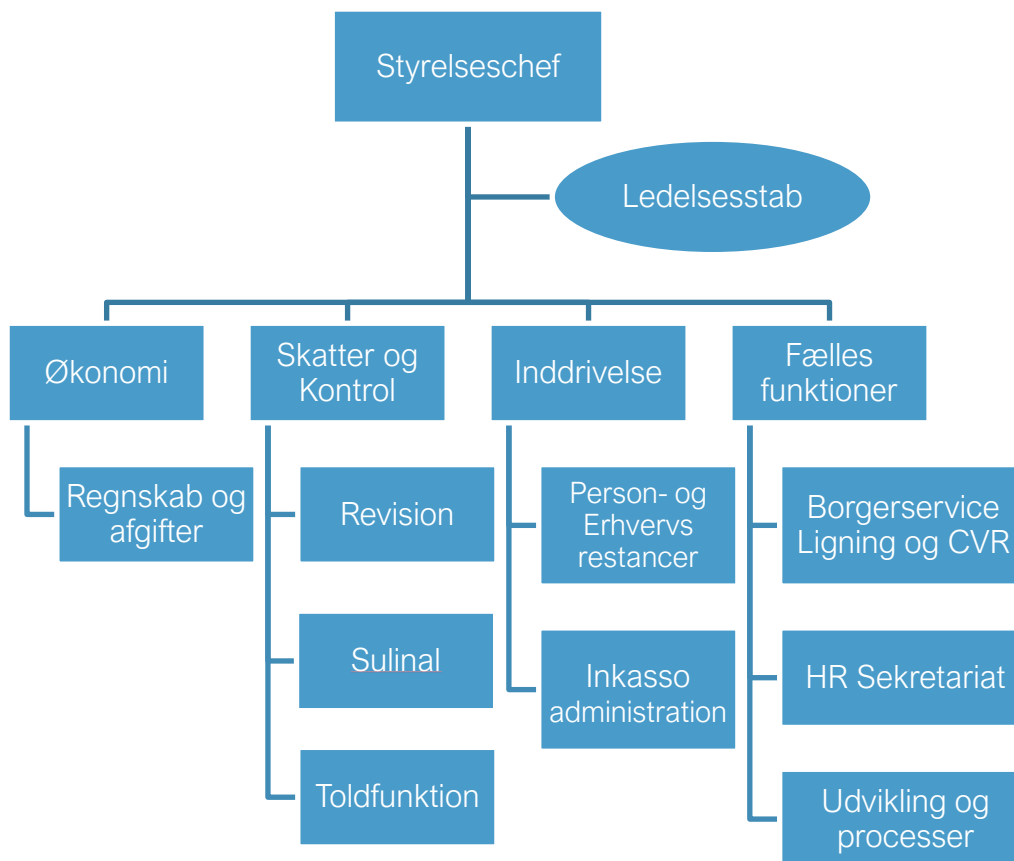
Styrelseschef

Ledelsesstab

Økonomi

Regnskab og afgifter

Skatter og Kontrol

Revision

Sulinal

Toldfunktion

Inddrivelse

Person- og Erhvervs restancer

Inkasso administration

Fælles funktioner

Borgerservice Ligning og CVR

HR Sekretariat

Udvikling og processer